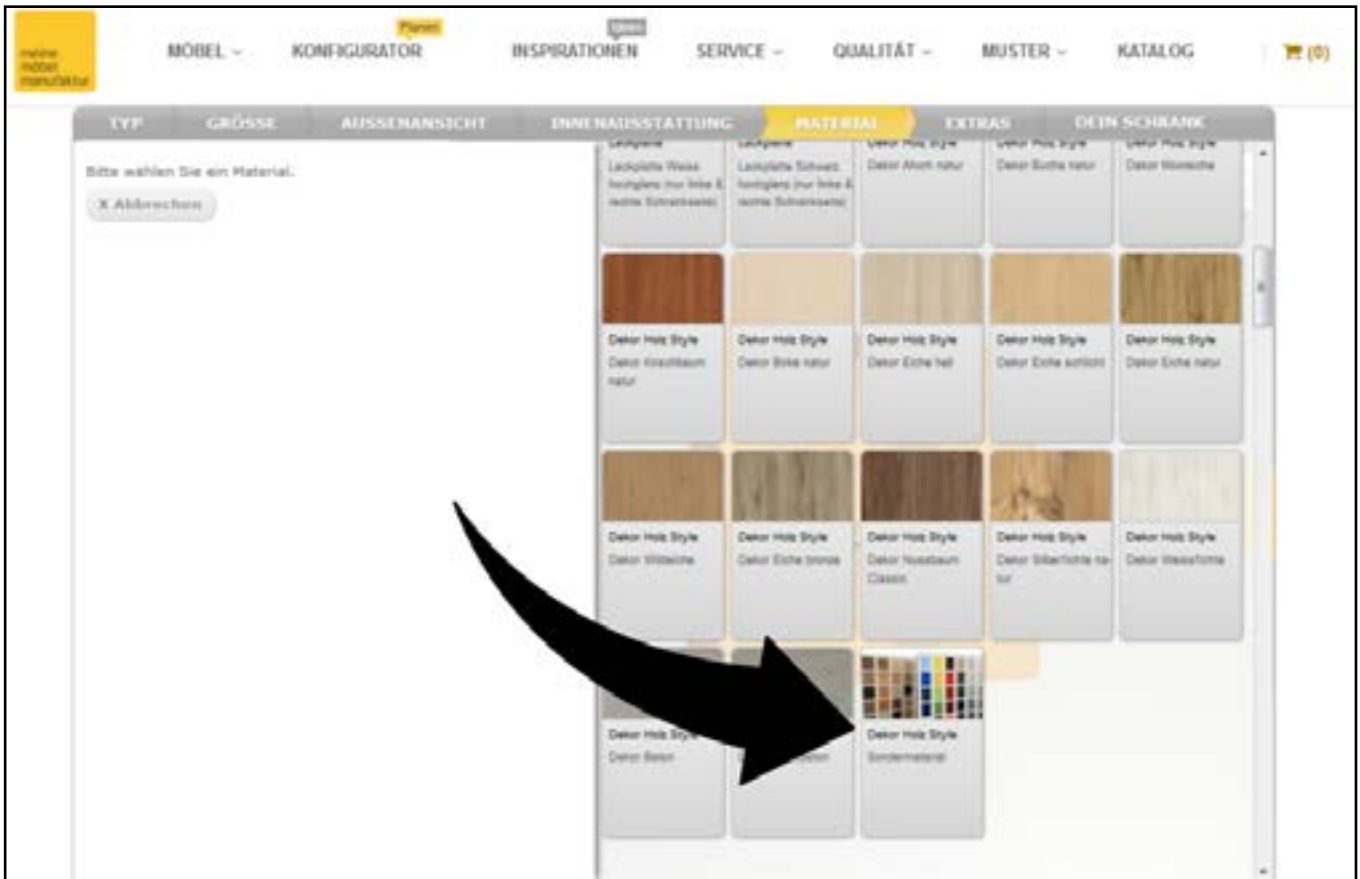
meine möbel manufaktur

MÖBEL ⌄ Planen KONFIGURATOR Ideen INSPIRATIONEN SERVICE ⌄ QUALITÄT ⌄ MUSTER ⌄ KATALOG (0)

TYP GRÖSSE AUSSENANSICHT INNENAUSSTATTUNG MATERIAL EXTRAS DEIN SCHRANK

Bitte wählen Sie ein Material.

X Abbrechen

| Lackplatte Lackplatte Weiss hochglanz (nur linke & rechte Schrankseite) | Lackplatte Lackplatte Schwarz hochglanz (nur linke & rechte Schrankseite) | Dekor Holz Style Dekor Ahorn natur | Dekor Holz Style Dekor Buche natur | Dekor Holz Style Dekor Wildeiche |
|---|---|---|---|---|
| Dekor Holz Style Dekor Kirschbaum natur | Dekor Holz Style Dekor Birke natur | Dekor Holz Style Dekor Eiche hell | Dekor Holz Style Dekor Eiche schlicht | Dekor Holz Style Dekor Eiche natur |
| Dekor Holz Style Dekor Wildeiche | Dekor Holz Style Dekor Eiche bronze | Dekor Holz Style Dekor Nussbaum Classic | Dekor Holz Style Dekor Silberfichte natur | Dekor Holz Style Dekor Weissfichte |
| Dekor Holz Style Dekor Beton | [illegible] | Dekor Holz Style Sondermaterial | | |